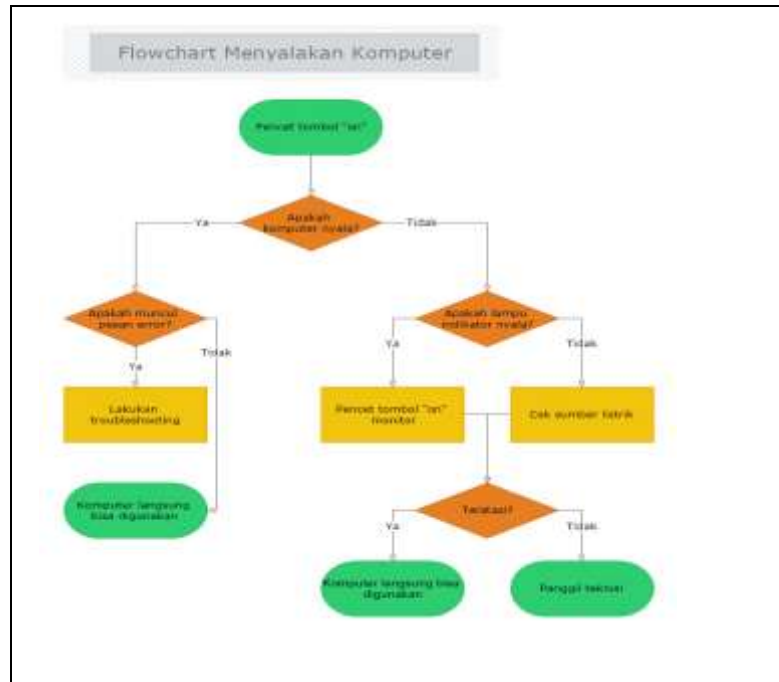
Flowchart Menyalakan Komputer

Pencet tombol "on"

Apakah komputer nyala?

Ya

Tidak

Apakah muncul pesan error?

Ya

Tidak

Lakukan troubleshooting

Komputer langsung bisa digunakan

Apakah lampu indikator nyala?

Ya

Tidak

Pencet tombol "on" monitor

Cek sumber listrik

Teratasi?

Ya

Tidak

Komputer langsung bisa digunakan

Panggil teknisi